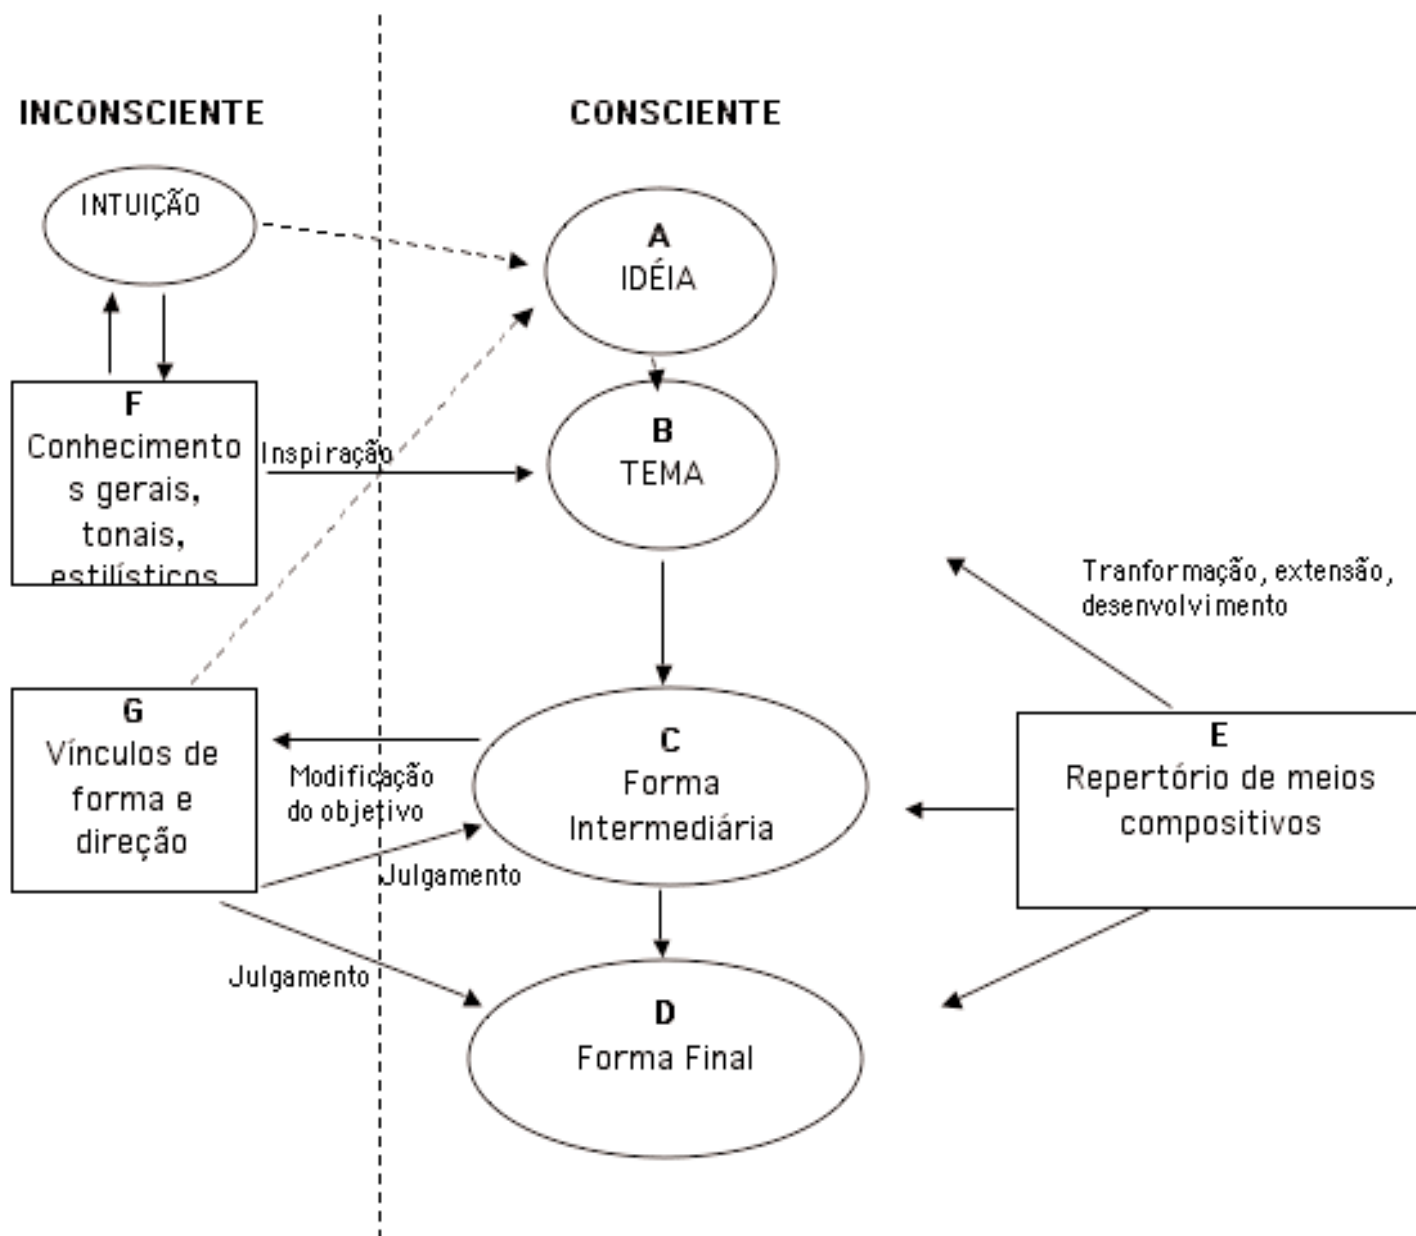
INCONSCIENTE

CONSCIENTE

INTUIÇÃO

A
IDÉIA

F
Conhecimento s gerais, tonais, estilísticos

Inspiração

B
TEMA

Tranformação, extensão, desenvolvimento

G
Vínculos de forma e direção

Modificação do objetivo

C
Forma Intermediária

E
Repertório de meios compositivos

Julgamento

Julgamento

D
Forma Final